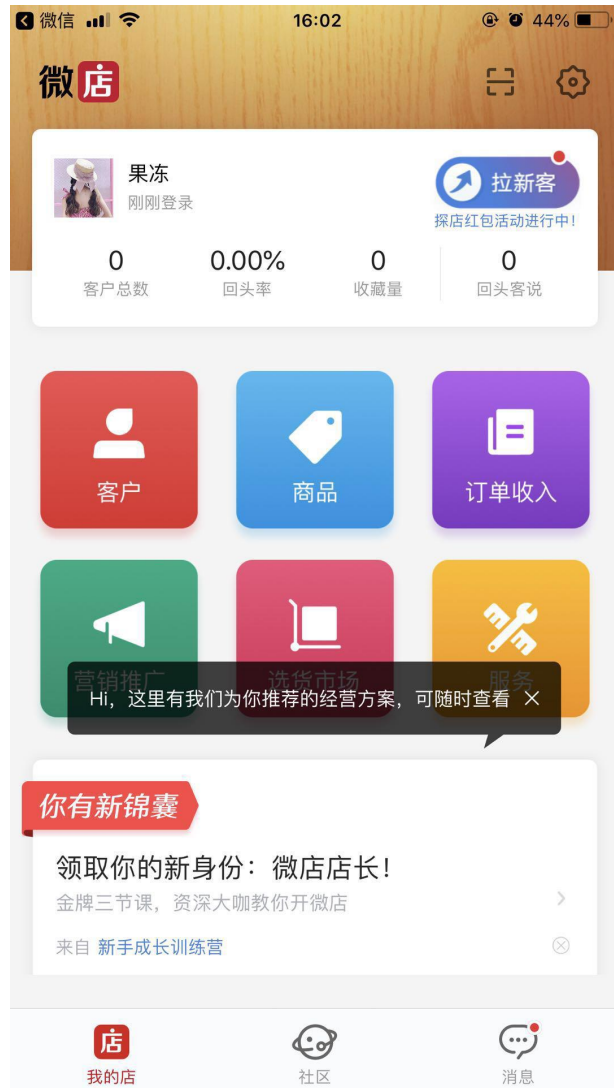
微信 16:02 44%

微店

果冻
刚刚登录

拉新客
探店红包活动进行中！

0
客户总数

0.00%
回头率

0
收藏量

0
回头客说

客户

商品

订单收入

营销推广

选货市场

服务

Hi，这里有我们为你推荐的经营方案，可随时查看 ×

你有新锦囊

领取你的新身份：微店店长！
金牌三节课，资深大咖教你开微店

来自 新手成长训练营

我的店

社区

消息